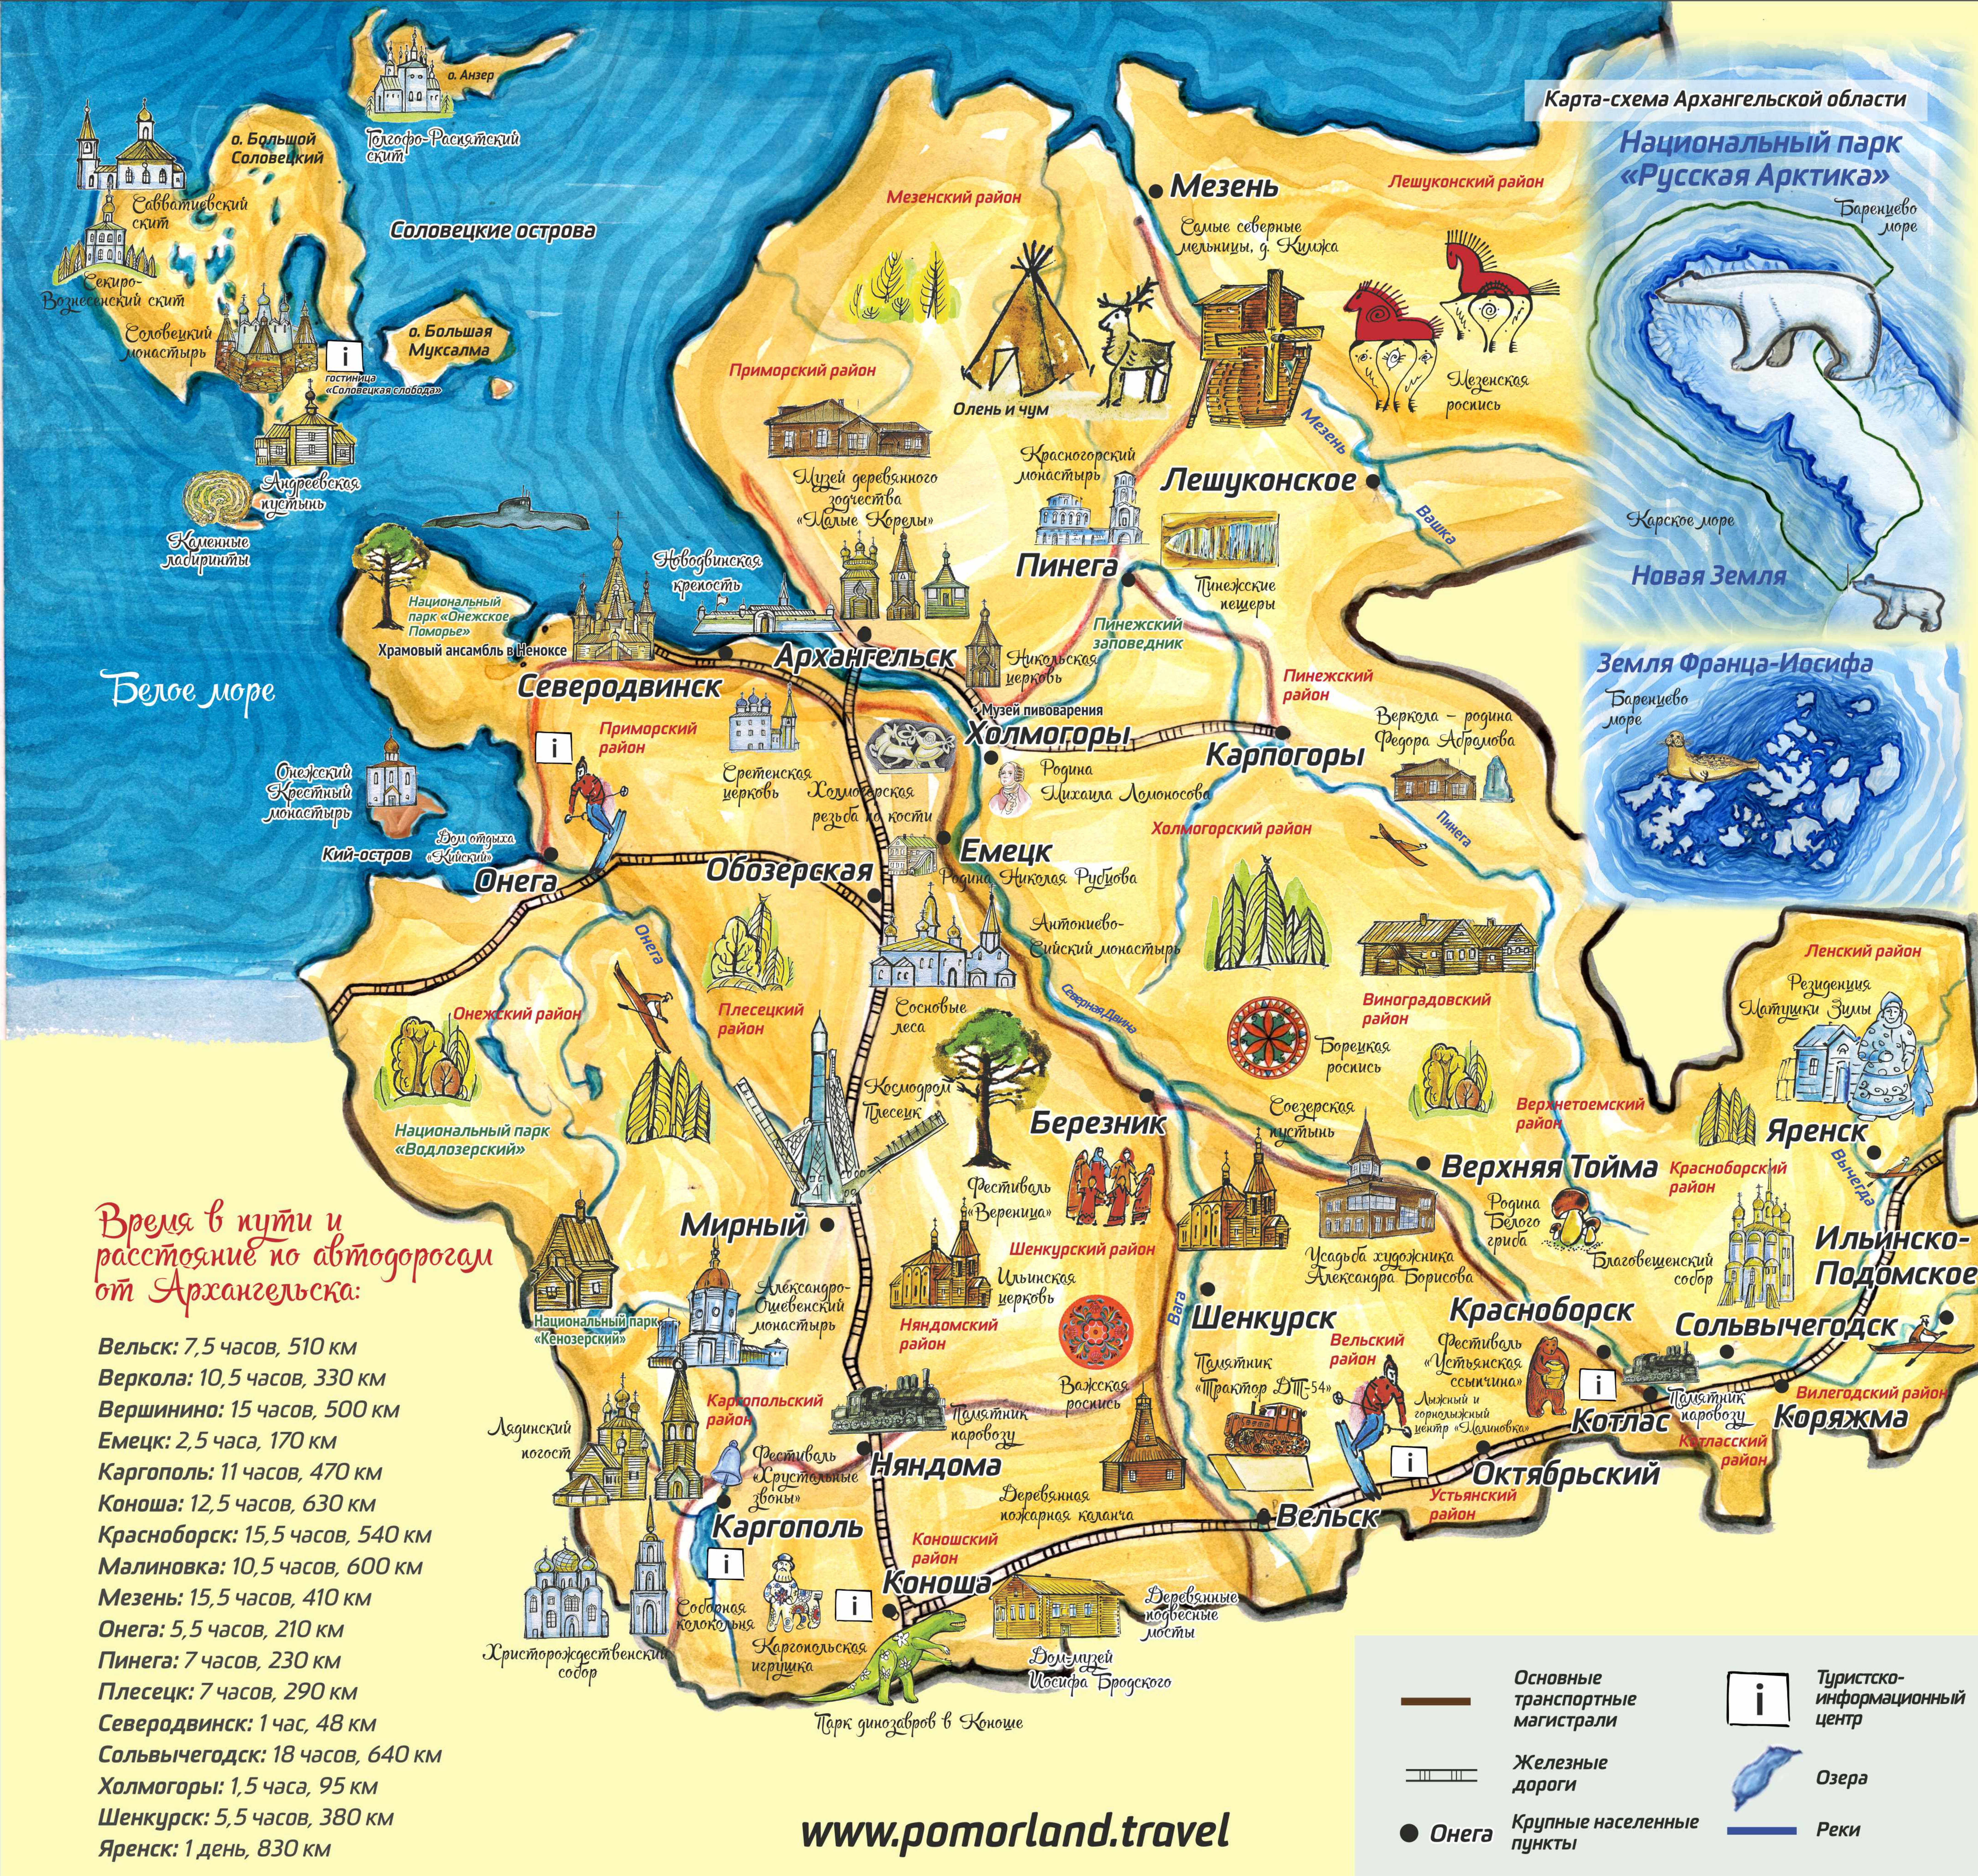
Карта-схема Архангельской области

Национальный парк «Русская Арктика»
Баренцево море
Карское море
Новая Земля

Земля Франца-Иосифа
Баренцево море

о. Анзер
Голгофо-Распятский скит
о. Большой Соловецкий
Савватиевский скит
Секиро-Вознесенский скит
Соловецкий монастырь
Соловецкие острова
i
гостиница «Соловецкая слобода»
о. Большая Муксалма
Андреевская пустынь
Каменные лабиринты

Мезенский район
Мезень
Самые северные мельницы, д. Кимжа
Лешуконский район
Мезенская роспись
Мезень
Олень и чум
Приморский район
Музей деревянного зодчества «Малые Корелы»
Красногорский монастырь
Лешуконское
Вашка
Пинега
Пинежские пещеры
Пинежский заповедник
Новодвинская крепость
Национальный парк «Онежское Поморье»
Храмовый ансамбль в Ненокса
Северодвинск
Архангельск
Никольская церковь
Музей пивоварения
Холмогоры
Пинежский район
Карпогоры
Веркола – родина Федора Абрамова
Белое море
i
Приморский район
Сретенская церковь
Холмогорская резьба по кости
Родина Михаила Ломоносова
Холмогорский район
Пинега
Онежский Крестный монастырь
Кий-остров
Дом отдыха «Кийский»
Онега
Обозерская
Емецк
Родина Николая Рубцова
Антониево-Сийский монастырь
Онега
Онежский район
Северная Двина
Виноградовский район
Ленский район
Резиденция Матушки Зимы
Плесецкий район
Сосновые леса
Борецкая роспись
Национальный парк «Водлозерский»
Космодром Плесецк
Березник
Сийская пустынь
Верхнетоемский район
Яренск
Верхняя Тойма
Красноборский район
Вычегда
Фестиваль «Веренцы»
Родина Белого гриба
Благовещенский собор
Ильинско-Подомское
Мирный
Шенкурский район
Усадьба художника Александра Борисова
Время в пути и расстояние по автодорогам от Архангельска:
Национальный парк «Кенозерский»
Александро-Ошевенский монастырь
Ильинская церковь
Вага
Шенкурск
Красноборск
Сольвычегодск
Няндомский район
Вельский район
Фестиваль «Устьянскаясычужина»
Вельск: 7,5 часов, 510 км
Верколa: 10,5 часов, 330 км
Вершинино: 15 часов, 500 км
Емецк: 2,5 часа, 170 км
Каргополь: 11 часов, 470 км
Коноша: 12,5 часов, 630 км
Красноборск: 15,5 часов, 540 км
Малиновка: 10,5 часов, 600 км
Мезень: 15,5 часов, 410 км
Онега: 5,5 часов, 210 км
Пинега: 7 часов, 230 км
Плесецк: 7 часов, 290 км
Северодвинск: 1 час, 48 км
Сольвычегодск: 18 часов, 640 км
Холмогоры: 1,5 часа, 95 км
Шенкурск: 5,5 часов, 380 км
Яренск: 1 день, 830 км
Лядинский погост
Каргопольский район
Памятник «Трактор ДТ-54»
Важская роспись
Лыжный и горнолыжный центр «Малиновка»
i
Памятник паровозу
Котлас
Коряжма
Вилегодский район
Фестиваль «Хрустальные звоны»
Памятник паровозу
Няндома
Котласский район
Октябрьский
Деревянная пожарная каланча
Устьянский район
Вельск
Каргополь
i
Коношский район
Соборная колокольня
i
Коноша
Деревянные подвесные мосты
Христорождественский собор
Каргопольская игрушка
Дом-музей Иосифа Бродского
Парк динозавров в Коноше
www.pomorland.travel
Основные транспортные магистрали
Железные дороги
Онега
Крупные населенные пункты
Туристско-информационный центр
Озера
Реки